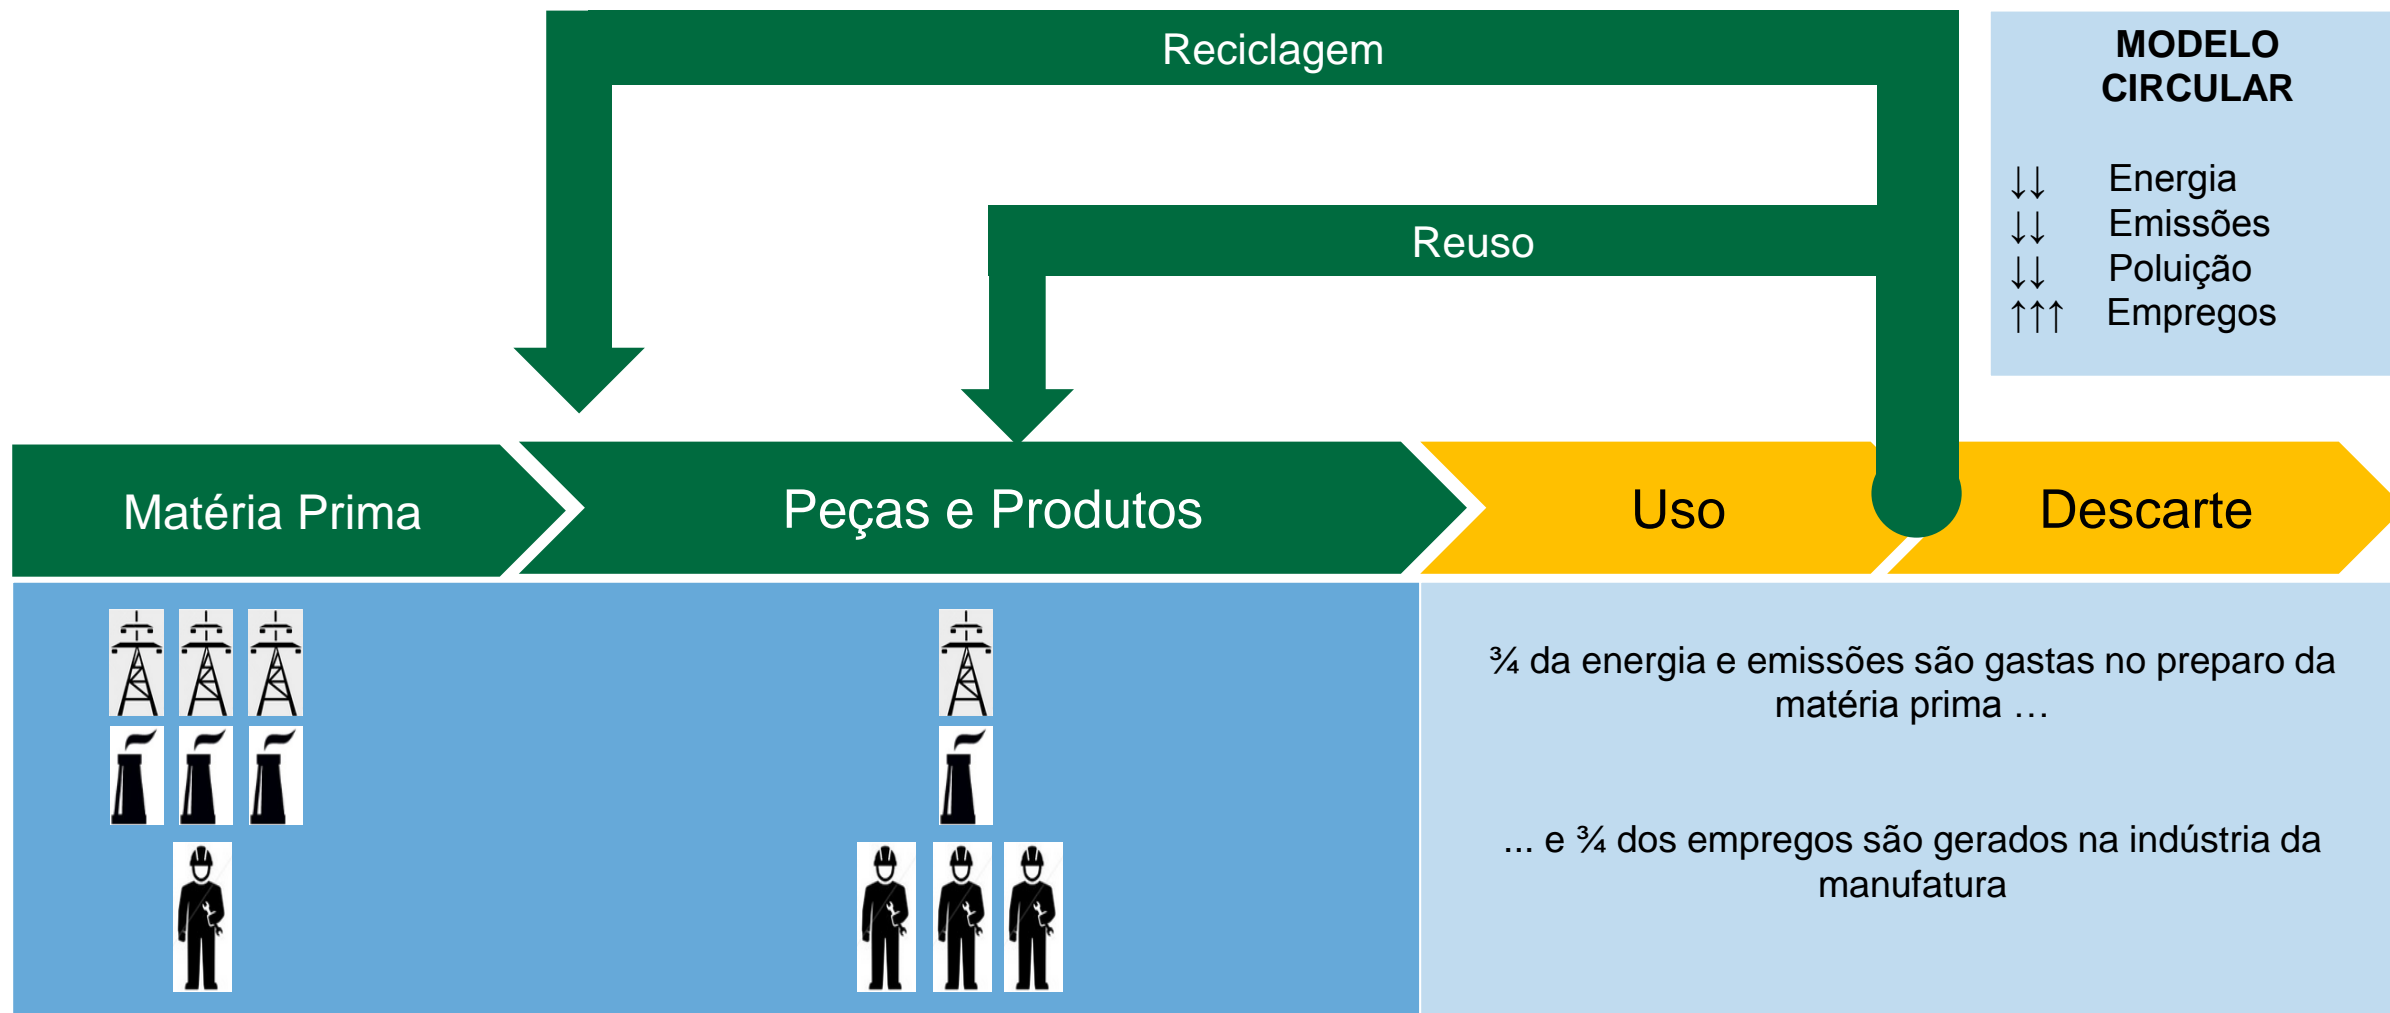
Reciclagem

Reuso

MODELO CIRCULAR

↓↓ Energia
↓↓ Emissões
↓↓ Poluição
↑↑↑ Empregos

Matéria Prima

Peças e Produtos

Uso

Descarte

¾ da energia e emissões são gastas no preparo da matéria prima …

... e ¾ dos empregos são gerados na indústria da manufatura